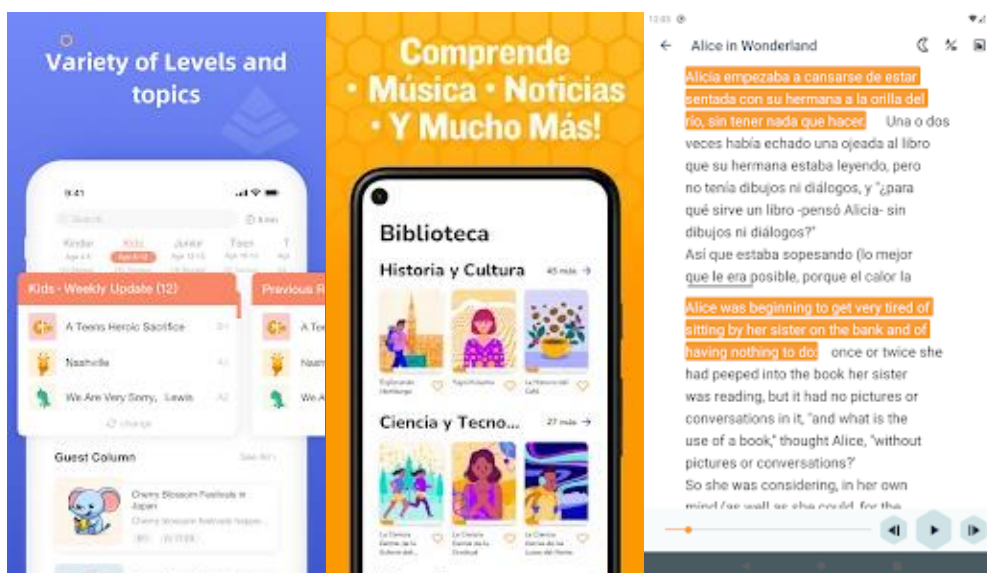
Variety of Levels and topics

9:41

Search

Kinder
Kids
Junior
Teen

Kids - Weekly Update (12)
A Teens Heroic Sacrifice
Nashville
We Are Very Sorry, Lewis
Change

Previous R

Guest Column
Cherry Blossom Festivals in Japan

Comprende
• Música • Noticias
• Y Mucho Más!

Biblioteca
Historia y Cultura
45 más →
Ciencia y Tecno...
27 más →

Alice in Wonderland

Alicia empezaba a cansarse de estar sentada con su hermana a la orilla del río, sin tener nada que hacer. Una o dos veces había echado una ojeada al libro que su hermana estaba leyendo, pero no tenía dibujos ni diálogos, y "¿para qué sirve un libro -pensó Alicia- sin dibujos ni diálogos?"
Así que estaba sopesando (lo mejor que le era posible, porque el calor la

Alice was beginning to get very tired of sitting by her sister on the bank and of having nothing to do: once or twice she had peeped into the book her sister was reading, but it had no pictures or conversations in it, "and what is the use of a book," thought Alice, "without pictures or conversations?"
So she was considering, in her own mind (as well as she could, for the